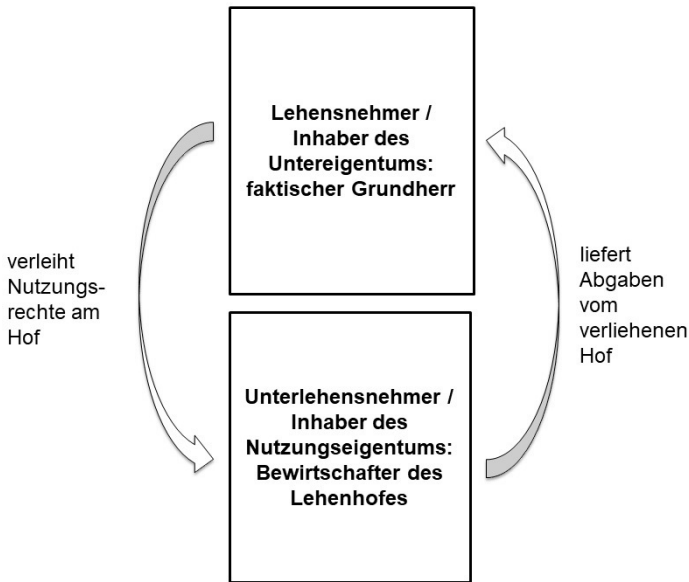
Lehensnehmer / Inhaber des Untereigentums: faktischer Grundherr

verleiht Nutzungsrechte am Hof

liefert Abgaben vom verliehenen Hof

Unterlehensnehmer / Inhaber des Nutzungseigentums: Bewirtschafter des Lehenhofes